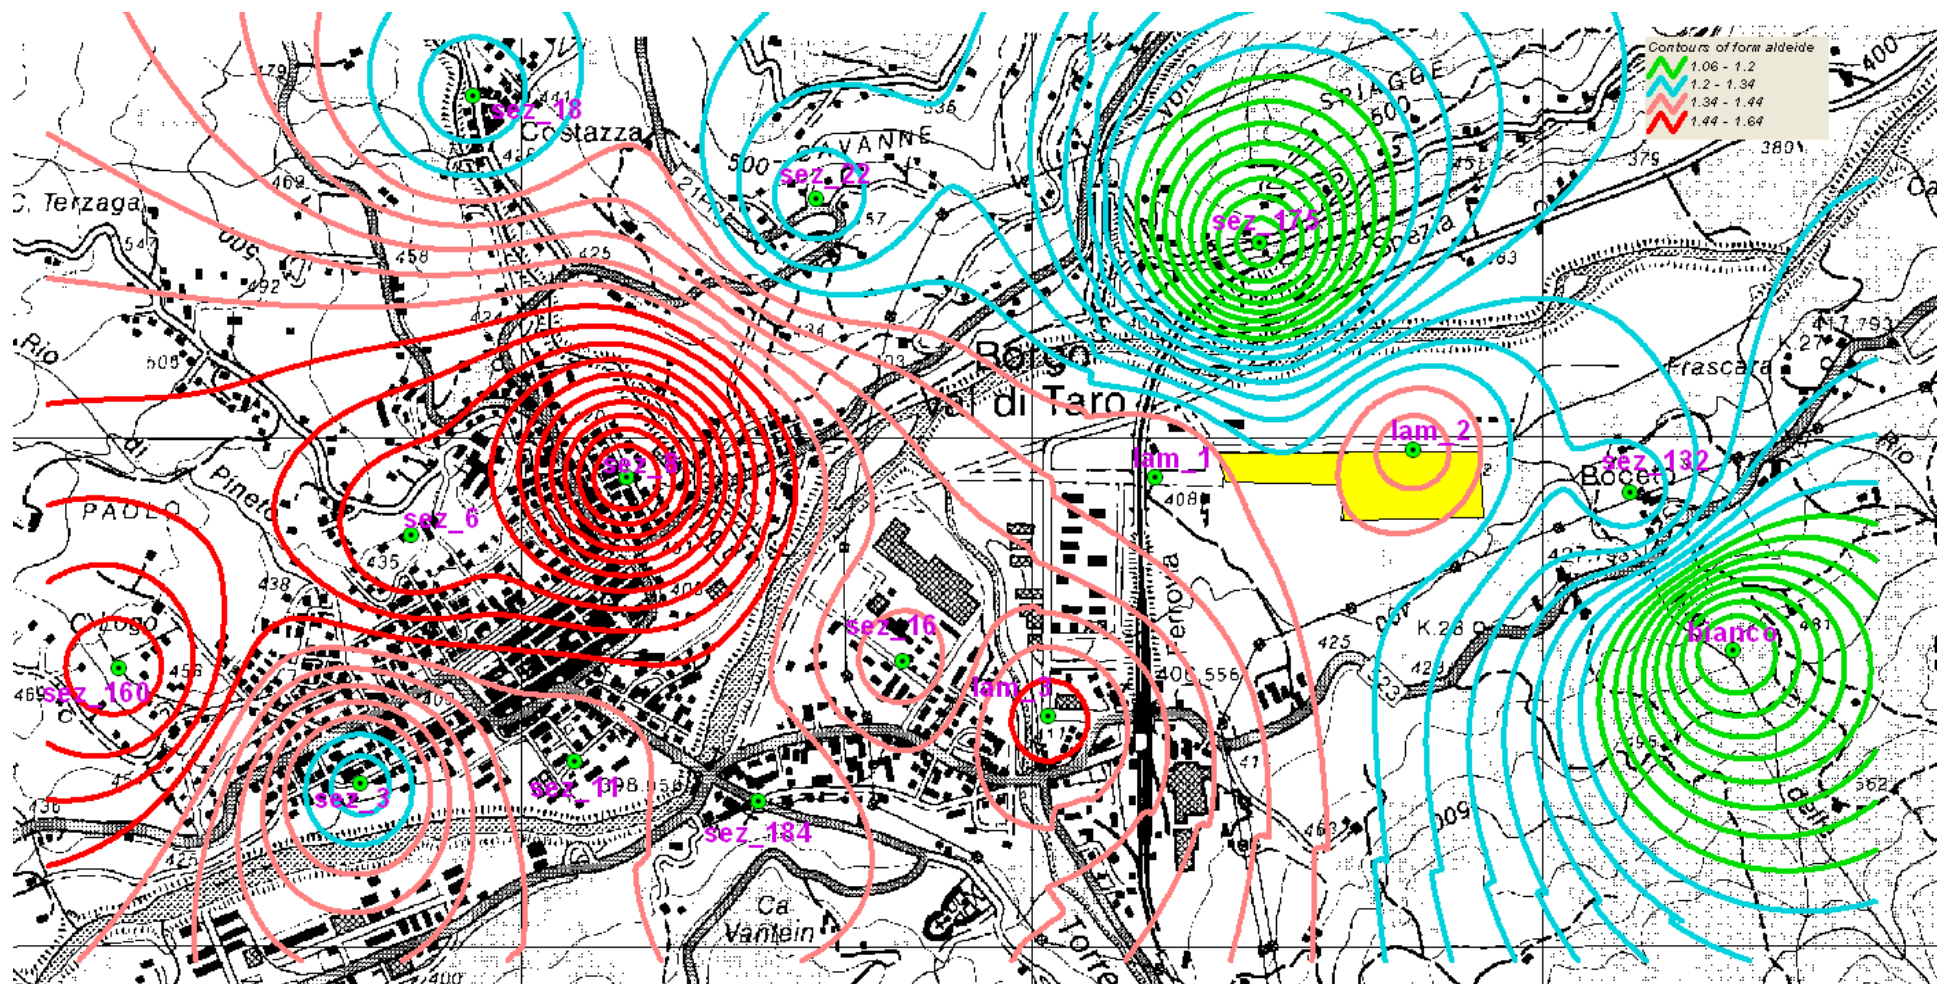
Contours of form aldeide
1.06 - 1.2
1.2 - 1.34
1.34 - 1.44
1.44 - 1.64

sez_18
Costazza
479
441
C. Terzaga
462
547
500
458
492
425
505
Rio
sez_22
VANNE
500
536
457
216
sez_175
SPIAGGE
500
451
379
380
400
Ca
Borgo
Val di Taro
403
Frascara
417
793
27
lam_2
lam_1
408
sez_132
Boceto
sez_8
sez_6
PAOLO
Pineta
435
438
C. Lugo
456
465
sez_160
sez_16
Ferrovia
lam_3
400
556
425
K.28
bianco
481
sez_3
sez_11
sez_184
Ca
Vantein
Torre
450
562
400
Rio